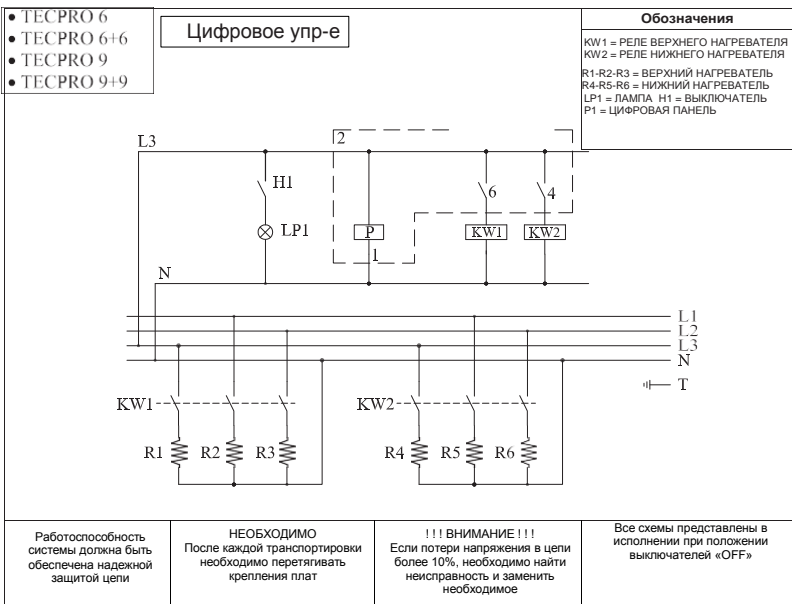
• TECPRO 6
• TECPRO 6+6
• TECPRO 9
• TECPRO 9+9

Цифровое упр-е

Обозначения

KW1 = РЕЛЕ ВЕРХНЕГО НАГРЕВАТЕЛЯ
KW2 = РЕЛЕ НИЖНЕГО НАГРЕВАТЕЛЯ
R1-R2-R3 = ВЕРХНИЙ НАГРЕВАТЕЛЬ
R4-R5-R6 = НИЖНИЙ НАГРЕВАТЕЛЬ
LP1 = ЛАМПА H1 = ВЫКЛЮЧАТЕЛЬ
P1 = ЦИФРОВАЯ ПАНЕЛЬ

L3
H1
LP1
2
P
1
6
4
KW1
KW2
N
L1
L2
L3
N
T
KW1
KW2
R1
R2
R3
R4
R5
R6

Работоспособность системы должна быть обеспечена надежной защитой цепи

НЕОБХОДИМО
После каждой транспортировки необходимо перетягивать крепления плат

! ! ! ВНИМАНИЕ ! ! !
Если потери напряжения в цепи более 10%, необходимо найти неисправность и заменить необходимое

Все схемы представлены в исполнении при положении выключателей «OFF»